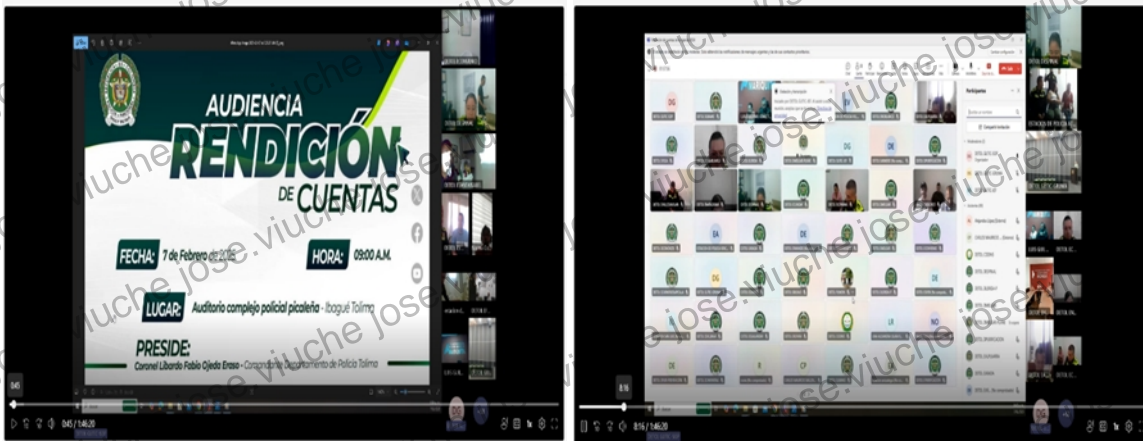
AUDIENCIA RENDICIÓN DE CUENTAS

FECHA: 7 de Febrero de 2025

HORA: 09:00 A.M.

LUGAR: Auditorio complejo policial picaleña - Ibagué Tolima

PRESIDE: Coronel Libardo Fabio Ojeda Eraso - Comandante Departamento de Policía Tolima

0:45 / 1:46:20

Participantes

Compartir invitación

8:16 / 1:46:20

viuche jose